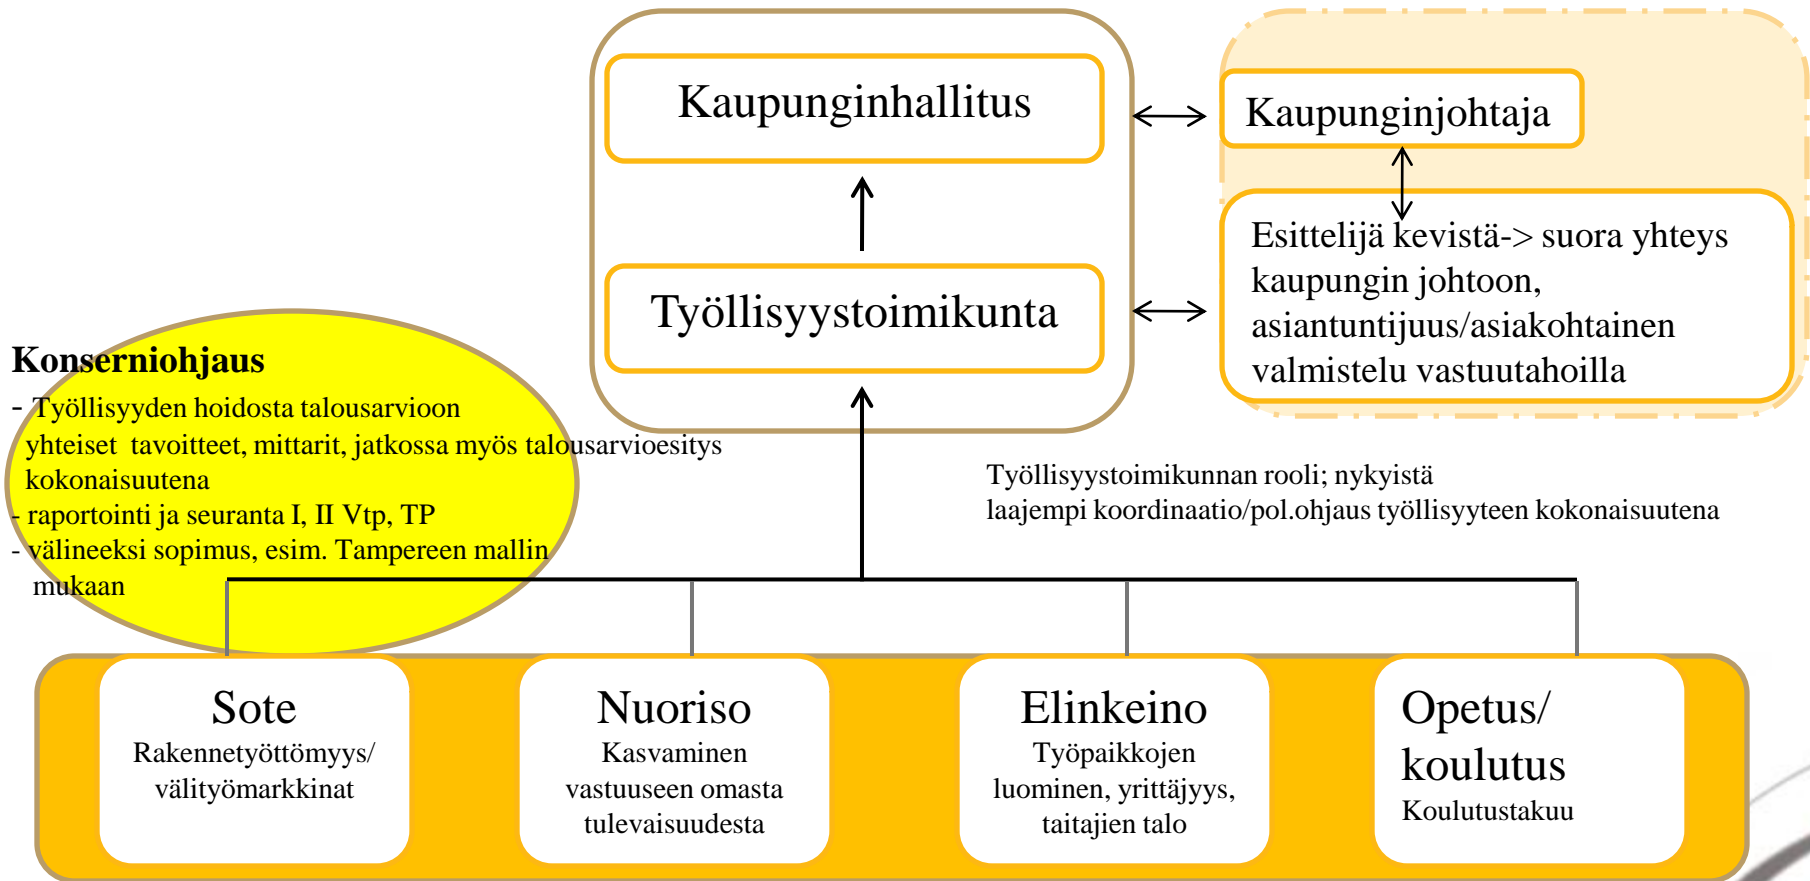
Kaupunginhallitus

Kaupunginjohtaja

Esittelijä kevistä-> suora yhteys kaupungin johtoon, asiantuntijuus/asiakohtainen valmistelu vastuutahoilla

Työllisyystoimikunta

Konserniohjaus
- Työllisyyden hoidosta talousarvioon yhteiset tavoitteet, mittarit, jatkossa myös talousarvioesitys kokonaisuutena
- raportointi ja seuranta I, II Vtp, TP
- välineeksi sopimus, esim. Tampereen mallin mukaan

Työllisyystoimikunnan rooli; nykyistä laajempi koordinaatio/pol.ohjaus työllisyyteen kokonaisuutena

Sote
Rakennetyöttömyys/ välityömarkkinat

Nuoriso
Kasvaminen vastuuseen omasta tulevaisuudesta

Elinkeino
Työpaikkojen luominen, yrittäjyys, taitajien talo

Opetus/ koulutus
Koulutustakuu